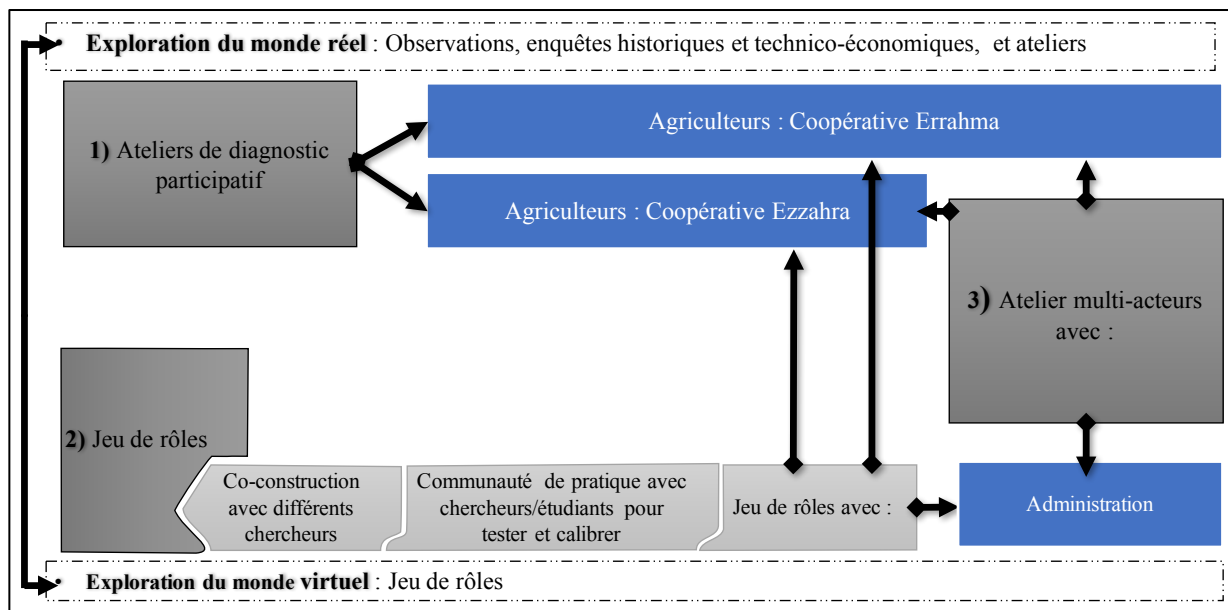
• **Exploration du monde réel** : Observations, enquêtes historiques et technico-économiques, et ateliers

**1)** Ateliers de diagnostic participatif

Agriculteurs : Coopérative Errahma

Agriculteurs : Coopérative Ezzahra

**3)** Atelier multi-acteurs avec :

**2)** Jeu de rôles

Co-construction avec différents chercheurs

Communauté de pratique avec chercheurs/étudiants pour tester et calibrer

Jeu de rôles avec :

Administration

• **Exploration du monde virtuel** : Jeu de rôles